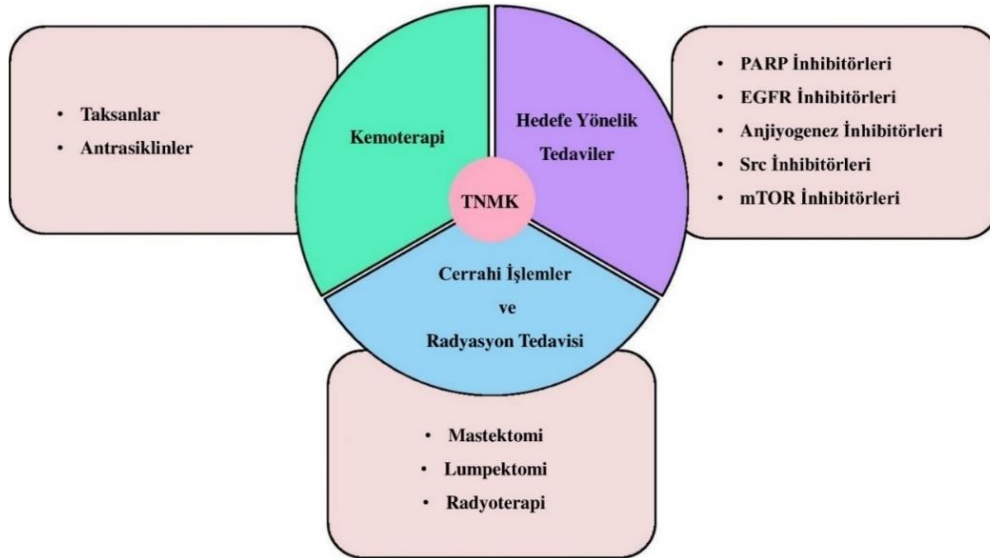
• Taksanlar
• Antrasiklinler

Kemoterapi

Hedefe Yönelik Tedaviler

TNMK

• PARP İnhibitörleri
• EGFR İnhibitörleri
• Anjiyogenez İnhibitörleri
• Src İnhibitörleri
• mTOR İnhibitörleri

Cerrahi İşlemler ve Radyasyon Tedavisi

• Mastektomi
• Lumpektomi
• Radyoterapi